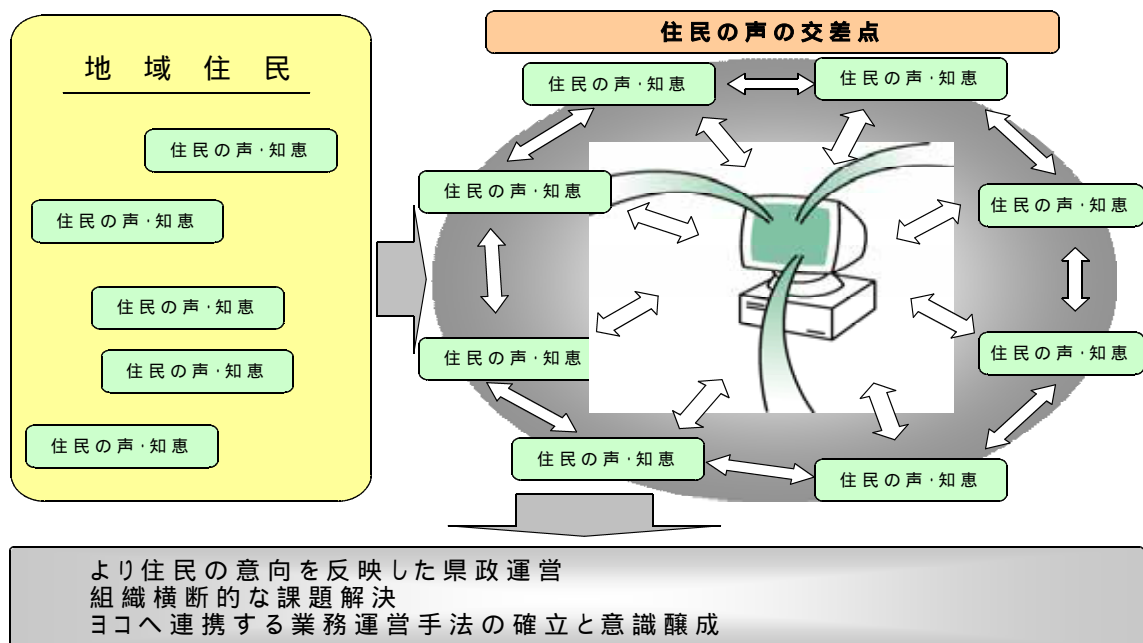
地域住民

住民の声･知恵

住民の声･知恵

住民の声･知恵

住民の声･知恵

住民の声･知恵

住民の声の交差点

住民の声･知恵

住民の声･知恵

住民の声･知恵

住民の声･知恵

住民の声･知恵

住民の声･知恵

住民の声･知恵

住民の声･知恵

住民の声･知恵

より住民の意向を反映した県政運営
組織横断的な課題解決
ヨコへ連携する業務運営手法の確立と意識醸成